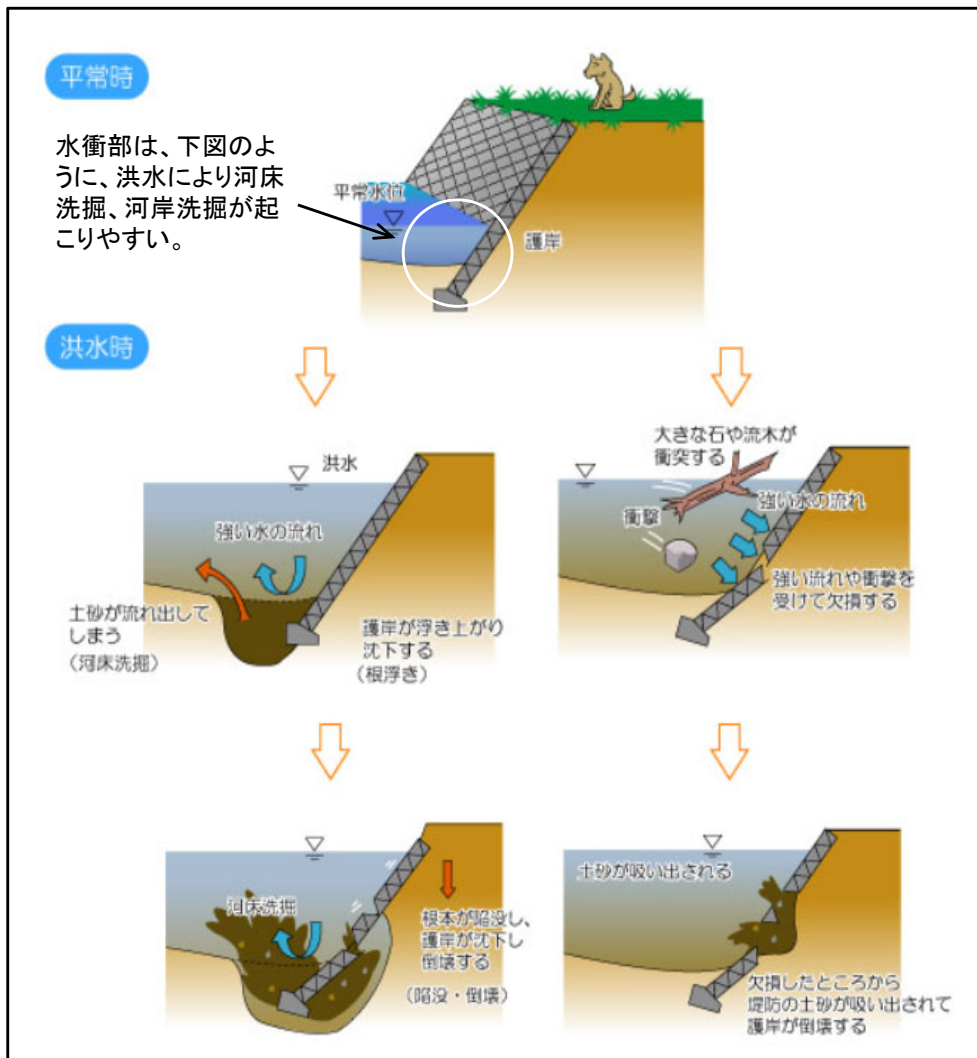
平常時

水衝部は、下図のように、洪水により河床洗掘、河岸洗掘が起こりやすい。

平常水位

護岸

洪水時

洪水

強い水の流れ

土砂が流れ出してしまう
（河床洗掘）

護岸が浮き上がり沈下する
（根浮き）

大きな石や流木が衝突する

衝撃

強い水の流れ

強い流れや衝撃を受けて欠損する

河床洗掘

根本が陥没し、護岸が沈下し倒壊する
（陥没・倒壊）

土砂が吸い出される

欠損したところから堤防の土砂が吸い出されて護岸が倒壊する